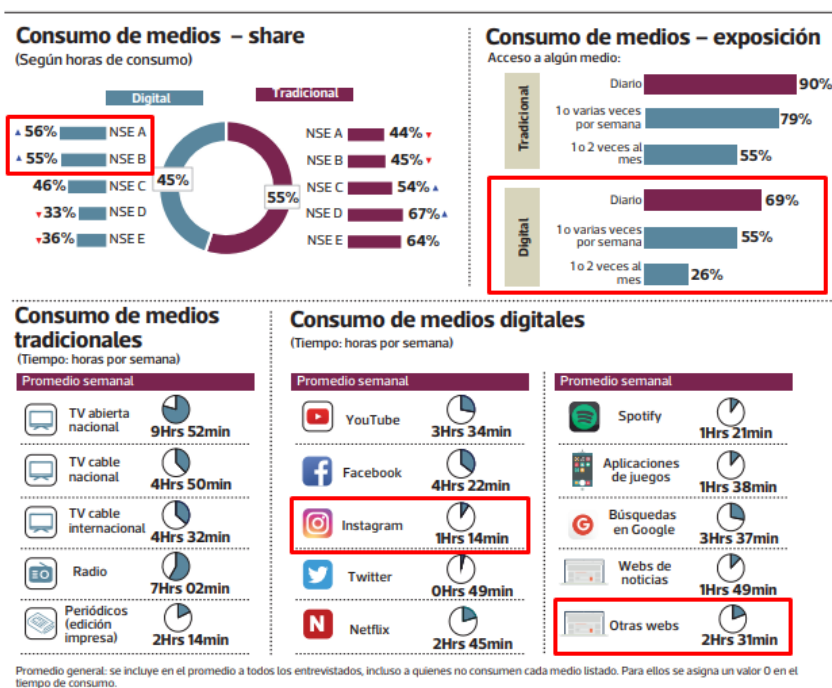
Consumo de medios – share
(Según horas de consumo)

Digital

Tradicional

56% NSE A
55% NSE B
46% NSE C
33% NSE D
36% NSE E

45%

55%

NSE A 44%
NSE B 45%
NSE C 54%
NSE D 67%
NSE E 64%

Consumo de medios – exposición
Acceso a algún medio:

Tradicional
Diario 90%
1 o varias veces por semana 79%
1 o 2 veces al mes 55%

Digital
Diario 69%
1 o varias veces por semana 55%
1 o 2 veces al mes 26%

Consumo de medios tradicionales
(Tiempo: horas por semana)

Promedio semanal

TV abierta nacional 9Hrs 52min
TV cable nacional 4Hrs 50min
TV cable internacional 4Hrs 32min
Radio 7Hrs 02min
Periódicos (edición impresa) 2Hrs 14min

Consumo de medios digitales
(Tiempo: horas por semana)

Promedio semanal

YouTube 3Hrs 34min
Facebook 4Hrs 22min
Instagram 1Hrs 14min
Twitter 0Hrs 49min
Netflix 2Hrs 45min

Promedio semanal

Spotify 1Hrs 21min
Aplicaciones de juegos 1Hrs 38min
Búsquedas en Google 3Hrs 37min
Webs de noticias 1Hrs 49min
Otras webs 2Hrs 31min

Promedio general: se incluye en el promedio a todos los entrevistados, incluso a quienes no consumen cada medio listado. Para ellos se asigna un valor 0 en el tiempo de consumo.